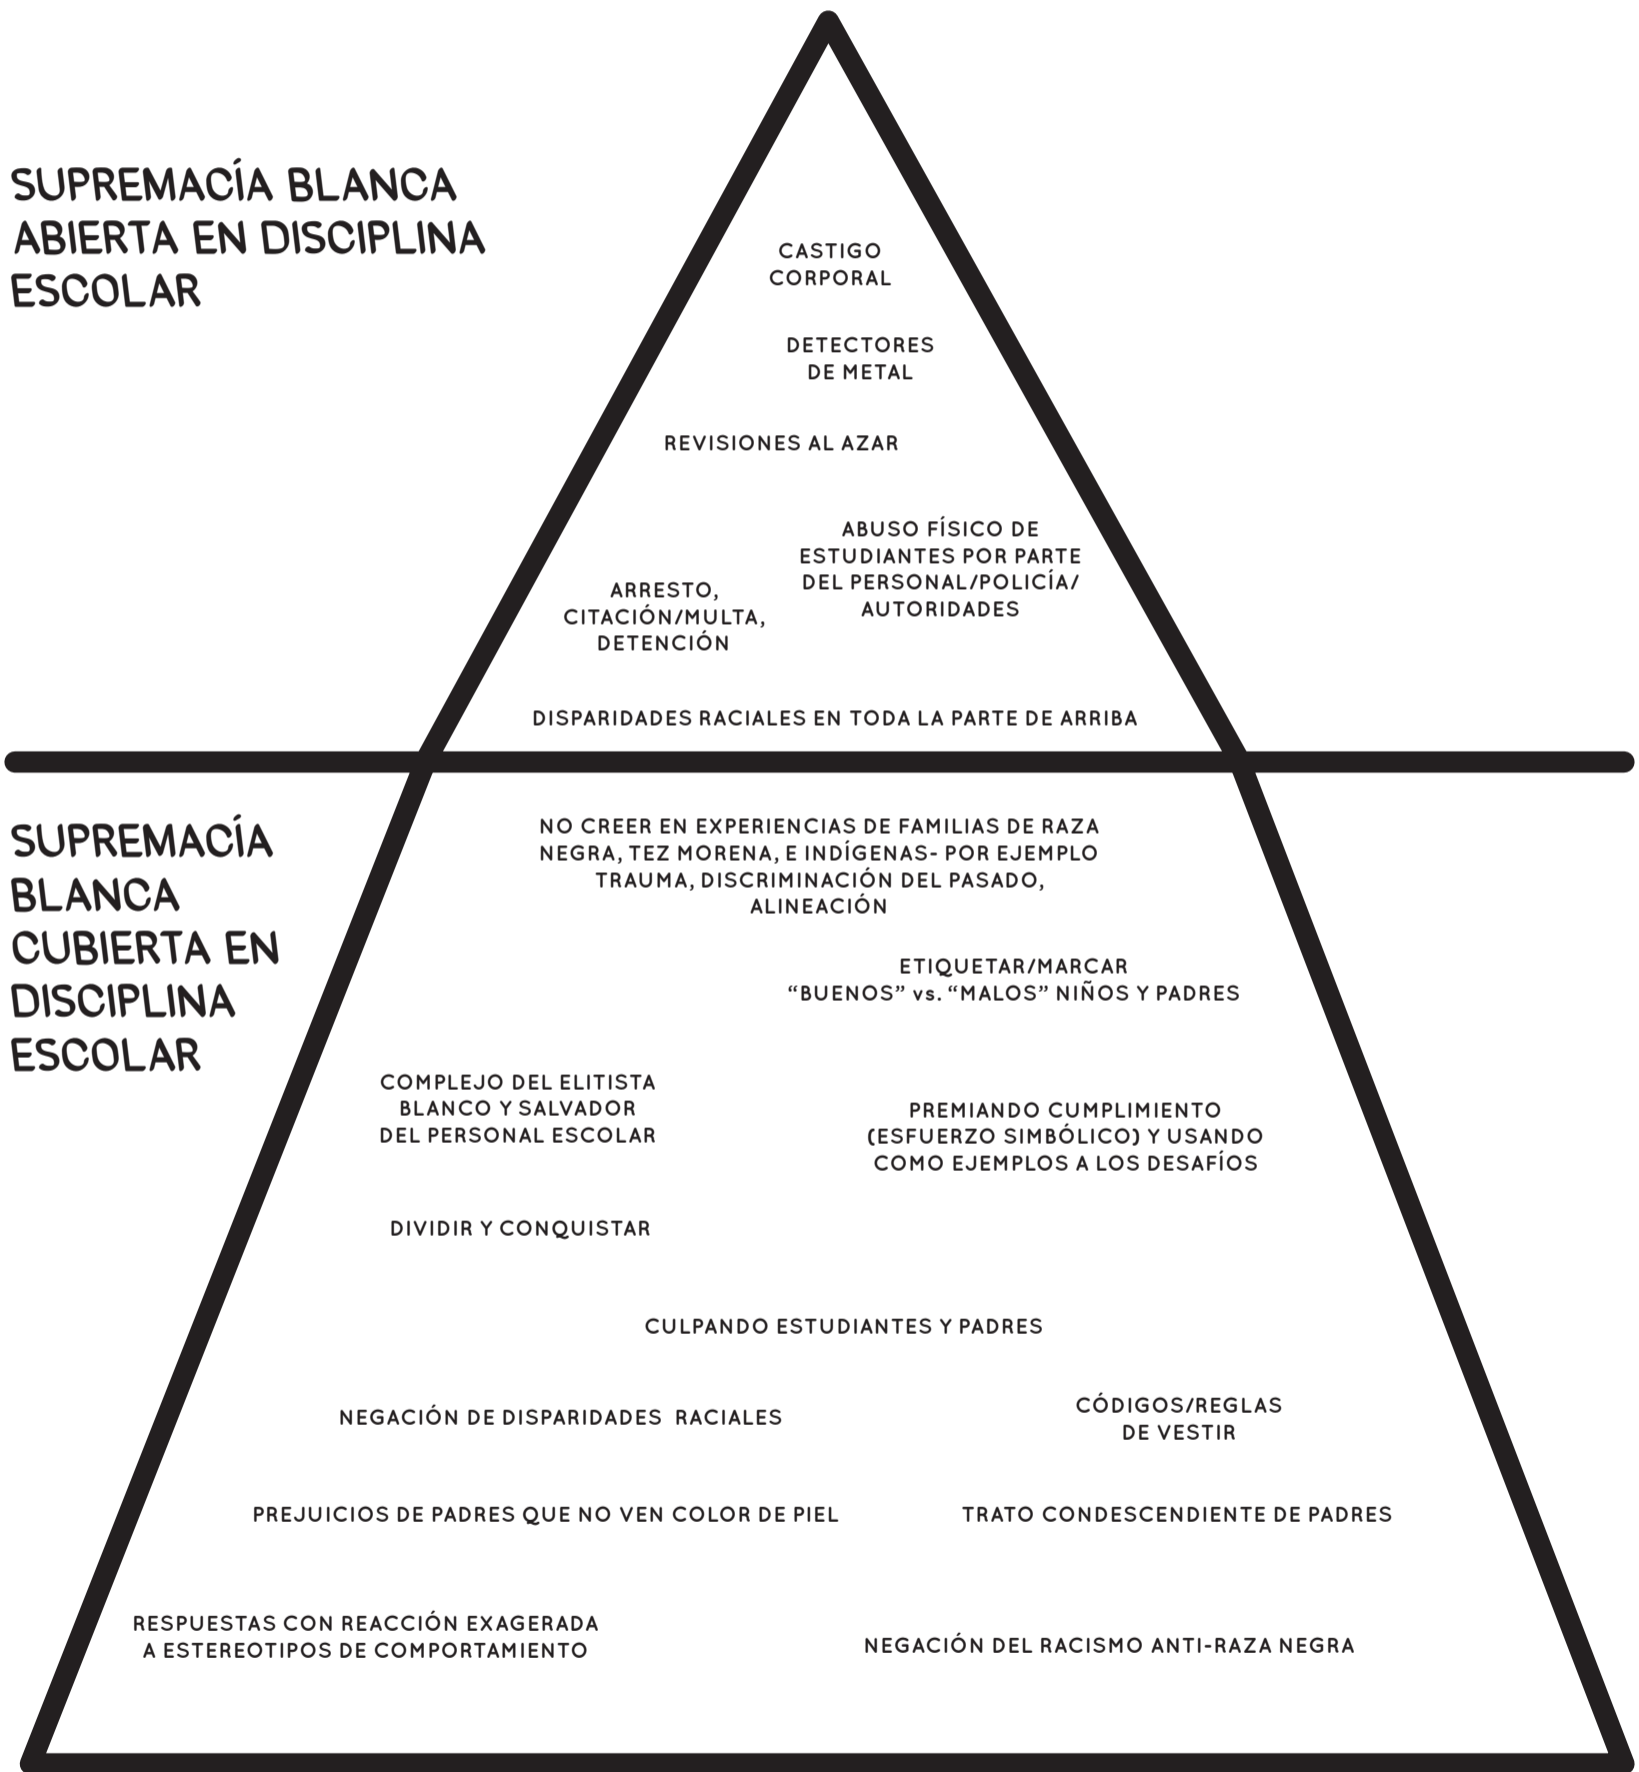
SUPREMACÍA BLANCA ABIERTA EN DISCIPLINA ESCOLAR

CASTIGO CORPORAL

DETECTORES DE METAL

REVISIONES AL AZAR

ABUSO FÍSICO DE ESTUDIANTES POR PARTE DEL PERSONAL/POLICÍA/ AUTORIDADES

ARRESTO, CITACIÓN/MULTA, DETENCIÓN

DISPARIDADES RACIALES EN TODA LA PARTE DE ARRIBA

SUPREMACÍA BLANCA CUBIERTA EN DISCIPLINA ESCOLAR

NO CREER EN EXPERIENCIAS DE FAMILIAS DE RAZA NEGRA, TEZ MORENA, E INDÍGENAS- POR EJEMPLO TRAUMA, DISCRIMINACIÓN DEL PASADO, ALINEACIÓN

ETIQUETAR/MARCAR "BUENOS" vs. "MALOS" NIÑOS Y PADRES

COMPLEJO DEL ELITISTA BLANCO Y SALVADOR DEL PERSONAL ESCOLAR

PREMIANDO CUMPLIMIENTO (ESFUERZO SIMBÓLICO) Y USANDO COMO EJEMPLOS A LOS DESAFÍOS

DIVIDIR Y CONQUISTAR

CULPANDO ESTUDIANTES Y PADRES

NEGACIÓN DE DISPARIDADES RACIALES

CÓDIGOS/REGLAS DE VESTIR

PREJUICIOS DE PADRES QUE NO VEN COLOR DE PIEL

TRATO CONDESCENDIENTE DE PADRES

RESPUESTAS CON REACCIÓN EXAGERADA A ESTEREOTIPOS DE COMPORTAMIENTO

NEGACIÓN DEL RACISMO ANTI-RAZA NEGRA